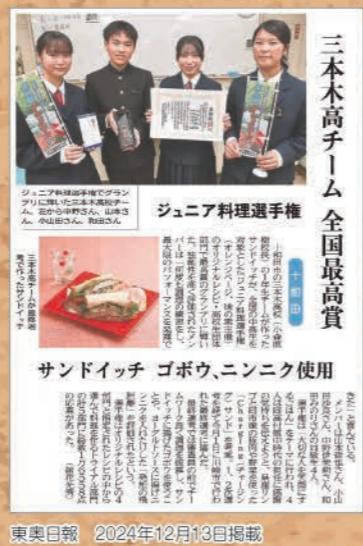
三本木高チーム 全国最高賞

ジュニア料理選手権

十和田

ジュニア料理選手権でグランプリに輝いた三本木高校チーム。右から中野さん、山本さん、小山田さん、和田さん

三本木高チームが全国最高賞に輝いたサンドイッチ

サンドイッチ ゴボウ、ニンニク使用

十和田市の三本木高校（小倉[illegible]）の生徒4人でつくるチームが、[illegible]を舞台とした「ジュニア料理選手権」（オレンジページ、味の素主催）のオリジナルレシピ・高校生部門で全国最高賞のグランプリに輝いた。発酵食品と県産食材を使ったサンドイッチを考案し、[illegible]審査員のアドバイスを受けながら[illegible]

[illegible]メンバーは山本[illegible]さん、小山田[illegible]さん、中野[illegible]さん、和田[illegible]さんの2年生4人。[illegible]

東奥日報 2024年12月13日掲載